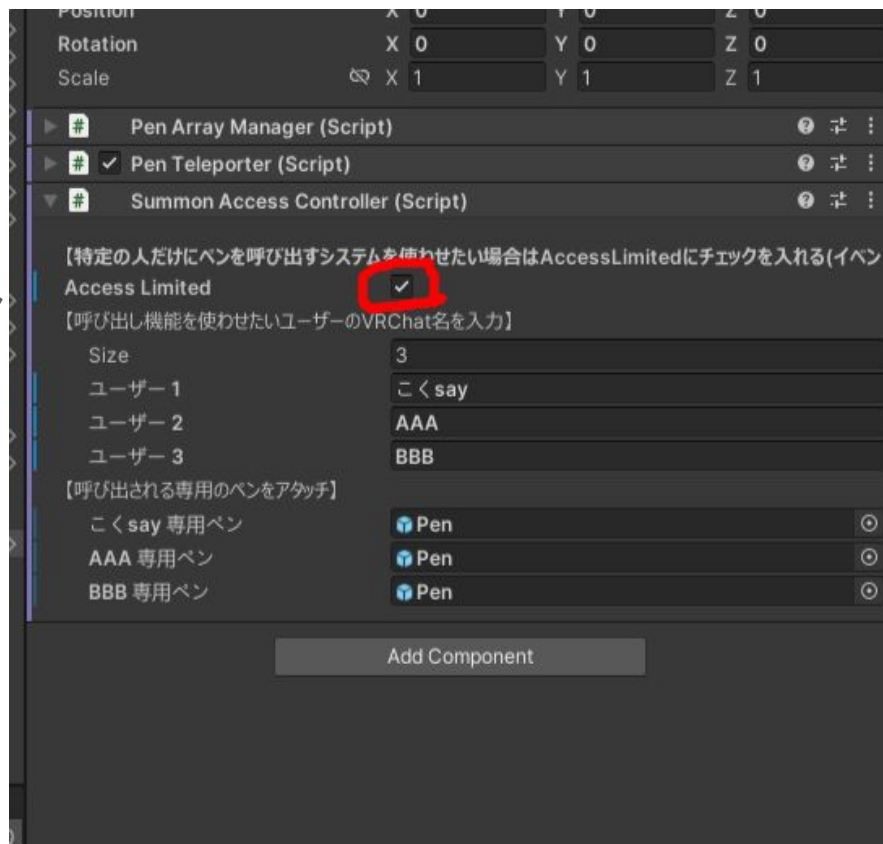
Position X 0 Y 0 Z 0
Rotation X 0 Y 0 Z 0
Scale X 1 Y 1 Z 1

Pen Array Manager (Script)
Pen Teleporter (Script)
Summon Access Controller (Script)

【特定の人だけにペンを呼び出すシステムを使わせたい場合はAccessLimitedにチェックを入れる(イベン
Access Limited
【呼び出し機能を使わせたいユーザーのVRChat名を入力】

| Size | 3 |
|---|---|
| ユーザー1 | こくsay |
| ユーザー2 | AAA |
| ユーザー3 | BBB |

【呼び出される専用のペンをアタッチ】

| こくsay 専用ペン | Pen |
|---|---|
| AAA 専用ペン | Pen |
| BBB 専用ペン | Pen |

Add Component